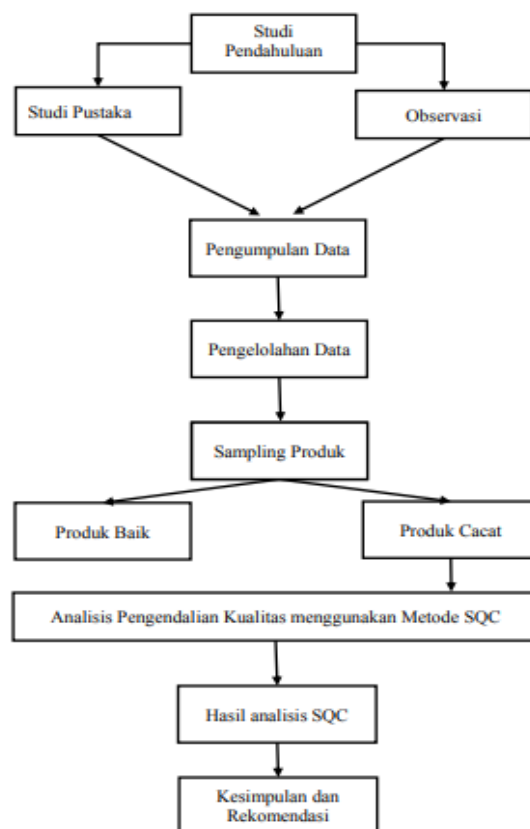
Studi Pendahuluan

Studi Pustaka

Observasi

Pengumpulan Data

Pengelolahan Data

Sampling Produk

Produk Baik

Produk Cacat

Analisis Pengendalian Kualitas menggunakan Metode SQC

Hasil analisis SQC

Kesimpulan dan Rekomendasi